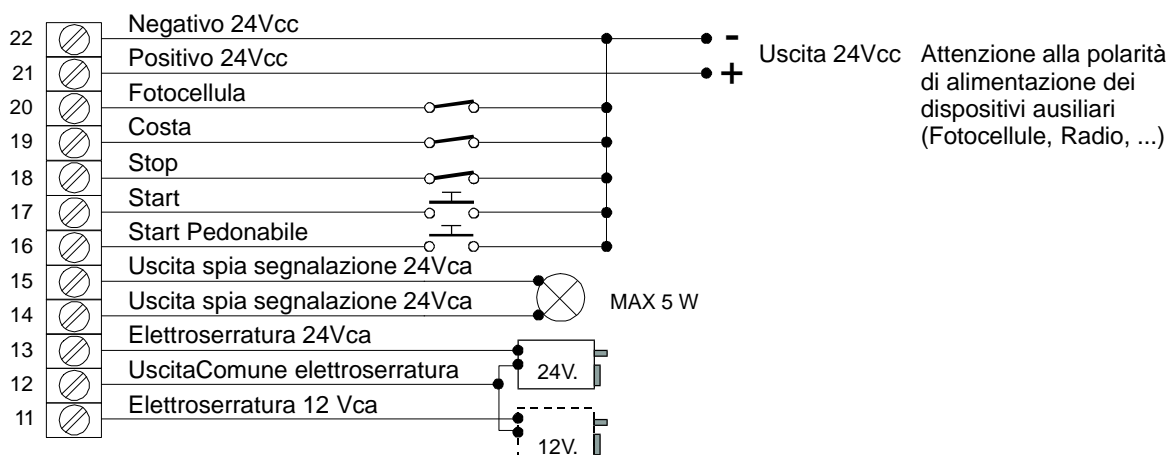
22 Negativo 24Vcc
21 Positivo 24Vcc
20 Fotocellula
19 Costa
18 Stop
17 Start
16 Start Pedonabile
15 Uscita spia segnalazione 24Vca
14 Uscita spia segnalazione 24Vca
13 Elettroserratura 24Vca
12 UscitaComune elettroserratura
11 Elettroserratura 12 Vca

-
+
Uscita 24Vcc Attenzione alla polarità di alimentazione dei dispositivi ausiliari (Fotocellule, Radio, ...)

MAX 5 W

24V.

12V.